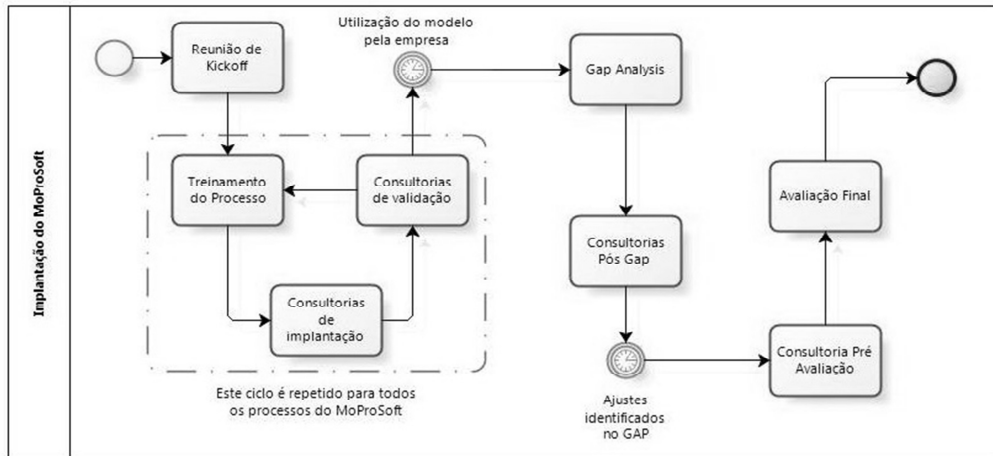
Implantação do MoProSoft

Reunião de Kickoff

Utilização do modelo pela empresa

Gap Analysis

Treinamento do Processo

Consultorias de validação

Consultorias de implantação

Este ciclo é repetido para todos os processos do MoProSoft

Consultorias Pós Gap

Ajustes identificados no GAP

Consultoria Pré Avaliação

Avaliação Final